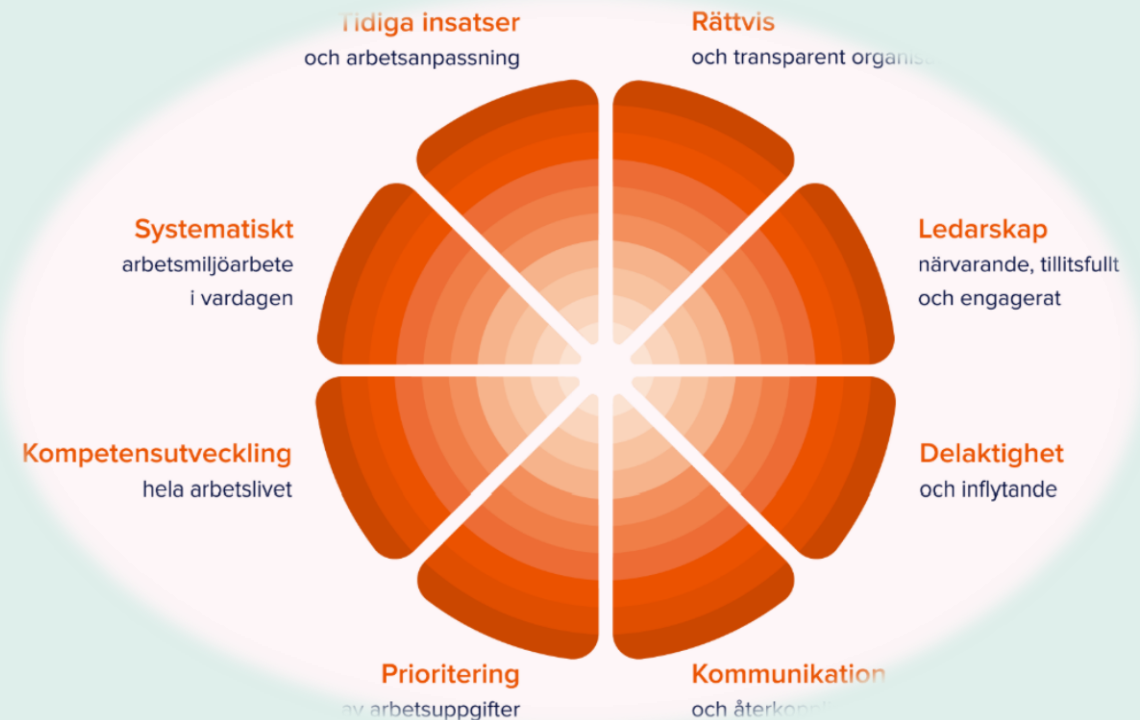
Tidiga insatser
och arbetsanpassning

Rättvis
och transparent organis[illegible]

Systematiskt
arbetsmiljöarbete i vardagen

Ledarskap
närvarande, tillitsfullt och engagerat

Kompetensutveckling
hela arbetslivet

Delaktighet
och inflytande

Prioritering
av arbetsuppgifter

Kommunikation
och återko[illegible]